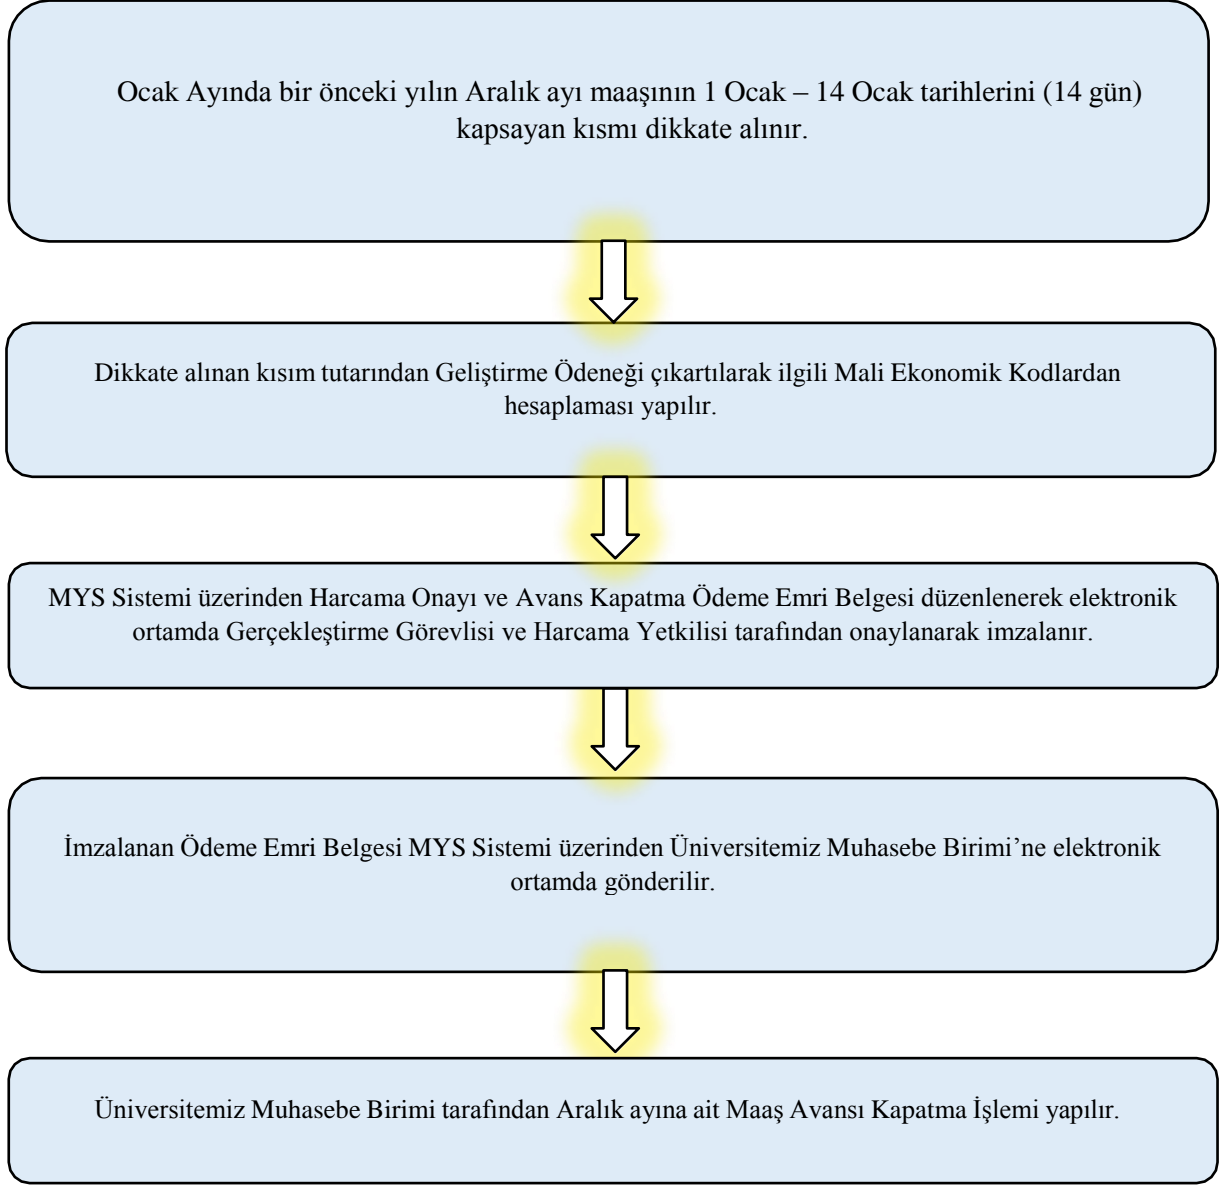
Ocak Ayında bir önceki yılın Aralık ayı maaşının 1 Ocak – 14 Ocak tarihlerini (14 gün) kapsayan kısmı dikkate alınır.

Dikkate alınan kısım tutarından Geliştirme Ödeneği çıkartılarak ilgili Mali Ekonomik Kodlardan hesaplaması yapılır.

MYS Sistemi üzerinden Harcama Onayı ve Avans Kapatma Ödeme Emri Belgesi düzenlenerek elektronik ortamda Gerçekleştirme Görevlisi ve Harcama Yetkilisi tarafından onaylanarak imzalanır.

İmzalanan Ödeme Emri Belgesi MYS Sistemi üzerinden Üniversitemiz Muhasebe Birimi'ne elektronik ortamda gönderilir.

Üniversitemiz Muhasebe Birimi tarafından Aralık ayına ait Maaş Avansı Kapatma İşlemi yapılır.